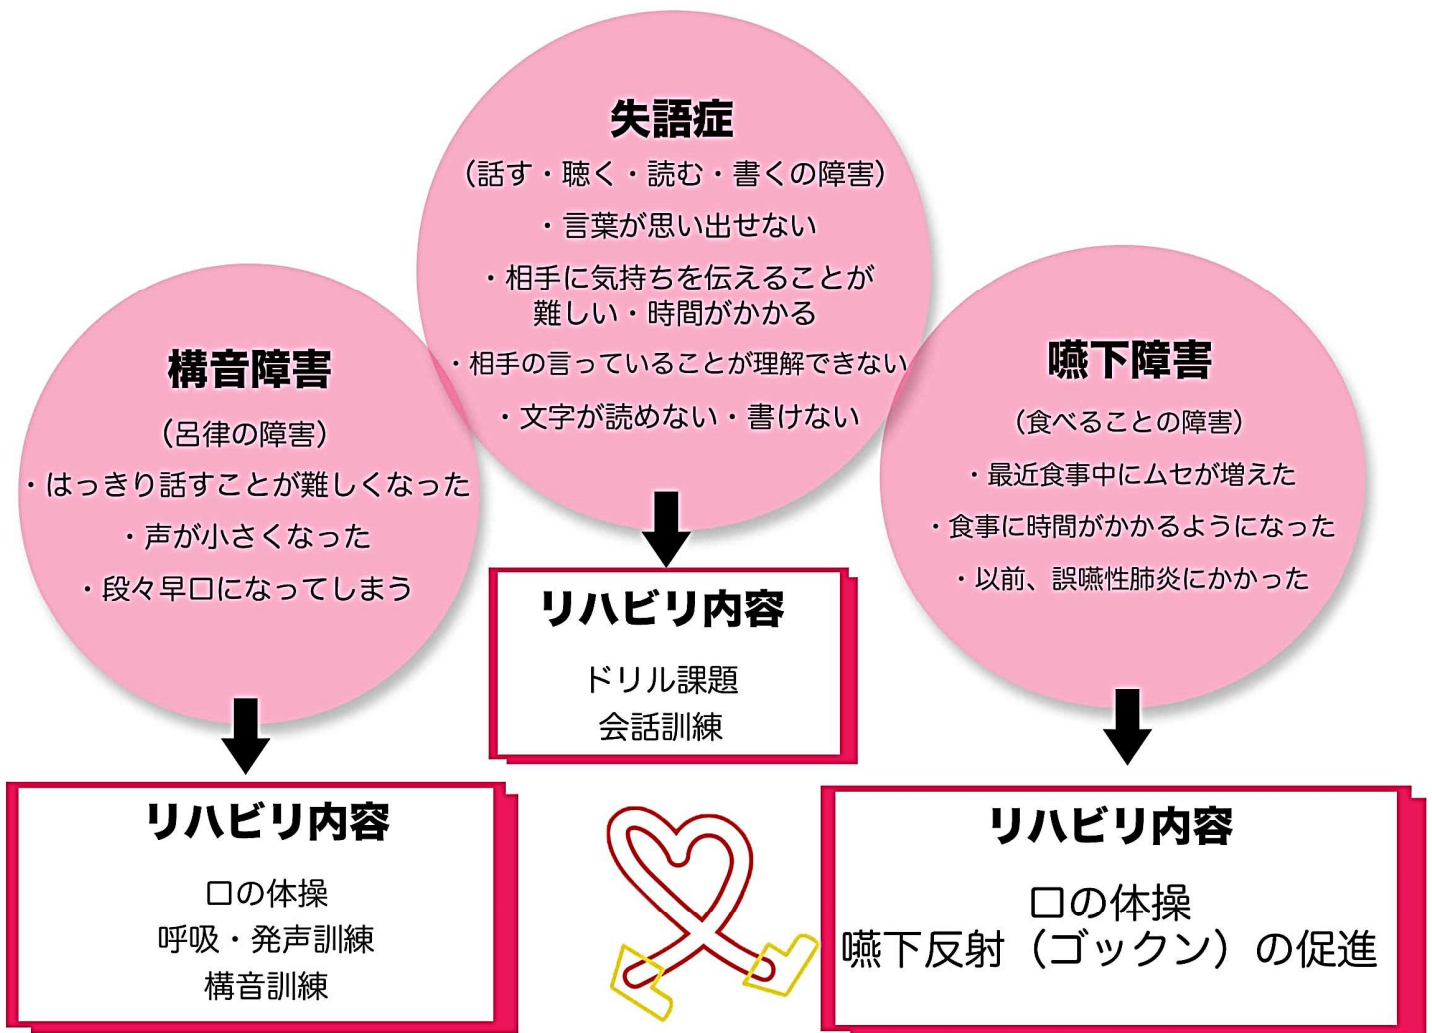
失語症
（話す・聴く・読む・書くの障害）
・言葉が思い出せない
・相手に気持ちを伝えることが難しい・時間がかかる
・相手の言っていることが理解できない
・文字が読めない・書けない

リハビリ内容
ドリル課題
会話訓練

構音障害
（呂律の障害）
・はっきり話すことが難しくなった
・声が小さくなった
・段々早口になってしまう

リハビリ内容
口の体操
呼吸・発声訓練
構音訓練

嚥下障害
（食べることの障害）
・最近食事中にムセが増えた
・食事に時間がかかるようになった
・以前、誤嚥性肺炎にかかった

リハビリ内容
口の体操
嚥下反射（ゴックン）の促進